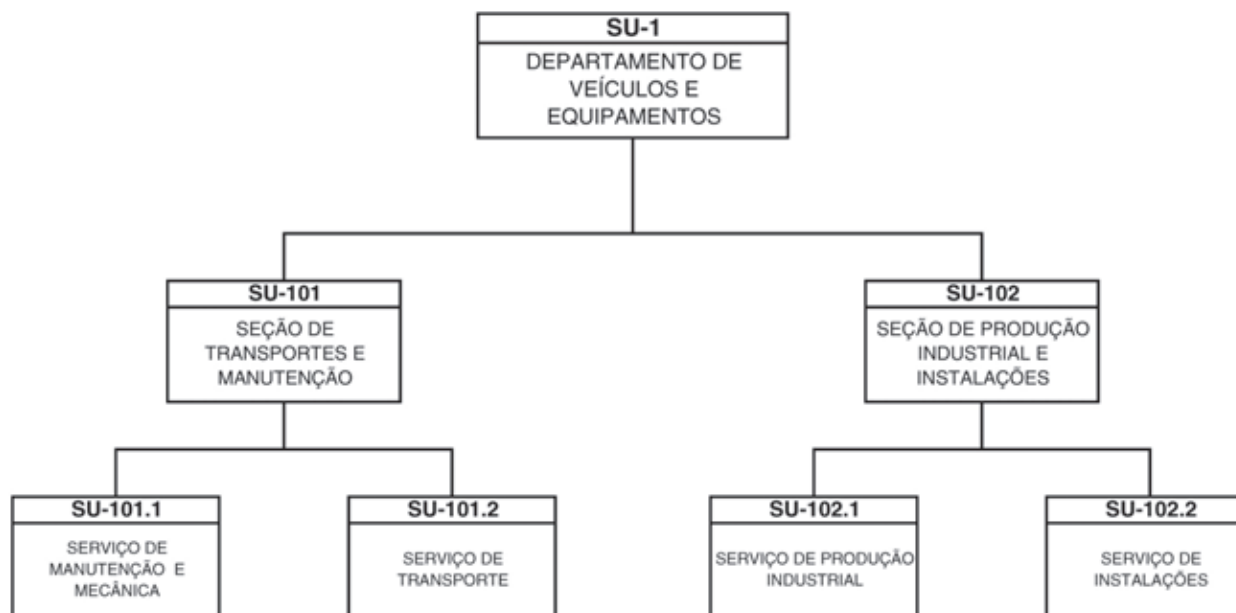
SU-1
DEPARTAMENTO DE VEÍCULOS E EQUIPAMENTOS

SU-101
SEÇÃO DE TRANSPORTES E MANUTENÇÃO

SU-102
SEÇÃO DE PRODUÇÃO INDUSTRIAL E INSTALAÇÕES

SU-101.1
SERVIÇO DE MANUTENÇÃO E MECÂNICA

SU-101.2
SERVIÇO DE TRANSPORTE

SU-102.1
SERVIÇO DE PRODUÇÃO INDUSTRIAL

SU-102.2
SERVIÇO DE INSTALAÇÕES